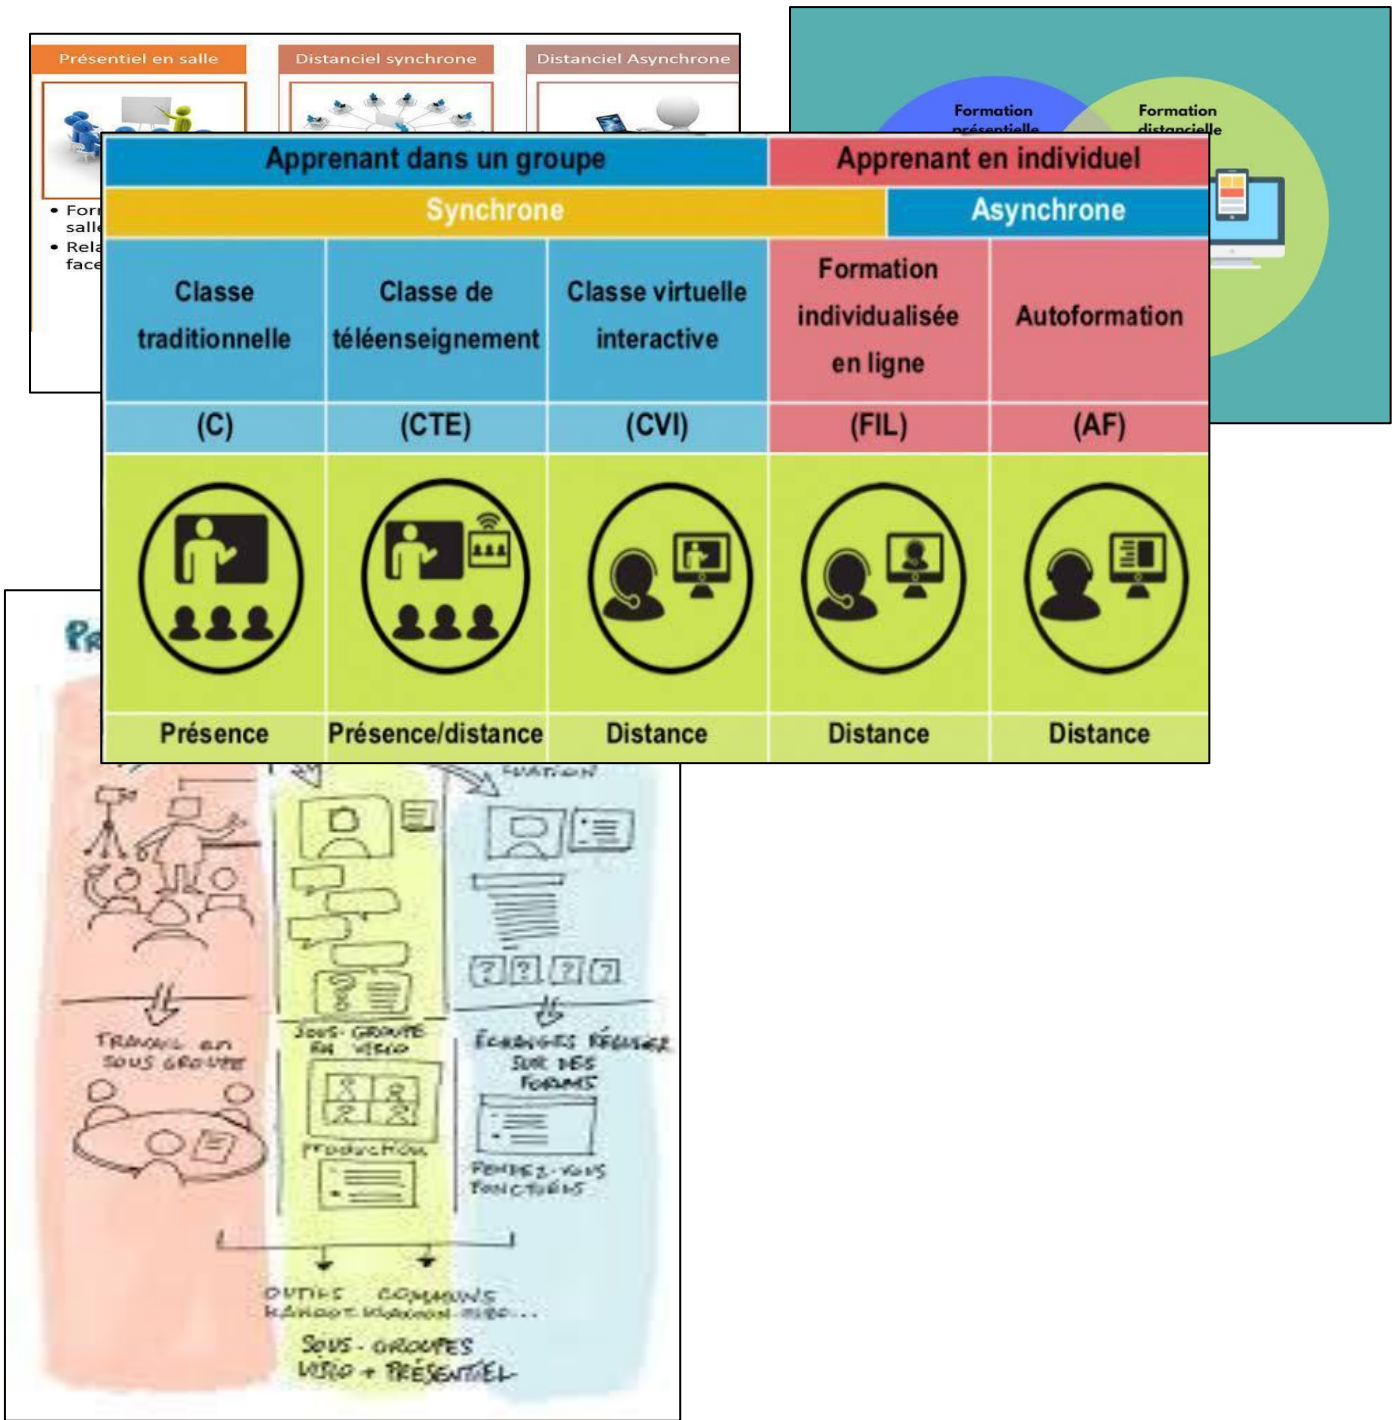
Présentiel en salle

Distanciel synchrone

Distanciel Asynchrone

• For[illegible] salle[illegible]
• Rela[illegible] face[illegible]

Formation présentielle

Formation distancielle

| Apprenant dans un groupe | | | Apprenant en individuel | |
|---|---|---|---|---|
| Synchrone | | | | Asynchrone |
| Classe traditionnelle | Classe de téléenseignement | Classe virtuelle interactive | Formation individualisée en ligne | Autoformation |
| (C) | (CTE) | (CVI) | (FIL) | (AF) |
| Présence | Présence/distance | Distance | Distance | Distance |

PR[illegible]

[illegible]UATION

TRAVAIL EN SOUS GROUPE

SOUS-GROUPE EN VISIO

PRODUCTION

ÉCHANGES RÉGULIER SUR DES FORUMS

RENDEZ-VOUS FONCTIONS

OUTILS COMMUNS
KAHOOT KLAXOON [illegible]...

SOUS-GROUPES VISIO + PRÉSENTIEL